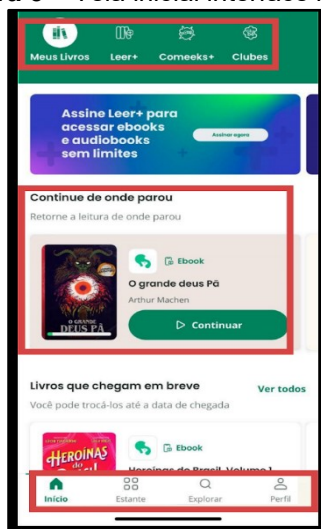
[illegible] – Tela inicial interface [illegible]

Meus Livros Leer+ Comeeks+ Clubes

Assine Leer+ para acessar ebooks e audiobooks sem limites

Assinar agora

Continue de onde parou

Retorne a leitura de onde parou

O GRANDE DEUS PÃ

Ebook

O grande deus Pã

Arthur Machen

Continuar

Livros que chegam em breve

Ver todos

Você pode trocá-los até a data de chegada

HEROÍNAS

Ebook

Heroínas do Brasil, Volume 1

Início Estante Explorar Perfil